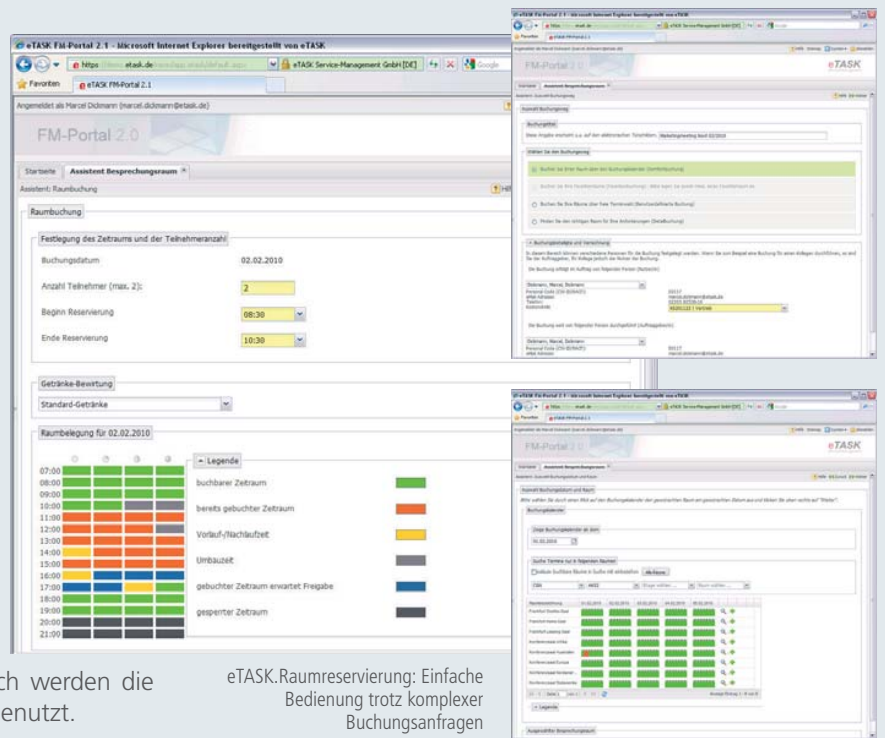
eTASK FM-Portal 2.1 - Microsoft Internet Explorer bereitgestellt von eTASK

https://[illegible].etask.de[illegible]

eTASK Service-Management GmbH [DE]

Google

Favoriten

eTASK FM-Portal 2.1

Angemeldet als Marcel Dickmann (marcel.dickmann@etask.de)

FM-Portal 2.0

Startseite

Assistent Besprechungsraum

Assistent: Raumbuchung

Raumbuchung

Festlegung des Zeitraums und der Teilnehmeranzahl

Buchungsdatum 02.02.2010

Anzahl Teilnehmer (max. 2): 2

Beginn Reservierung 08:30

Ende Reservierung 10:30

Getränke-Bewirtung

Standard-Getränke

Raumbelegung für 02.02.2010

07:00
08:00
09:00
10:00
11:00
12:00
13:00
14:00
15:00
16:00
17:00
18:00
19:00
20:00
21:00

Legende

buchbarer Zeitraum

bereits gebuchter Zeitraum

Vorlauf-/Nachlaufzeit

Umbauzeit

gebuchter Zeitraum erwartet Freigabe

gesperrter Zeitraum

FM-Portal 2.0

eTASK

FM-Portal 2.0

eTASK

ch werden die
enutzt.

eTASK.Raumreservierung: Einfache Bedienung trotz komplexer Buchungsanfragen